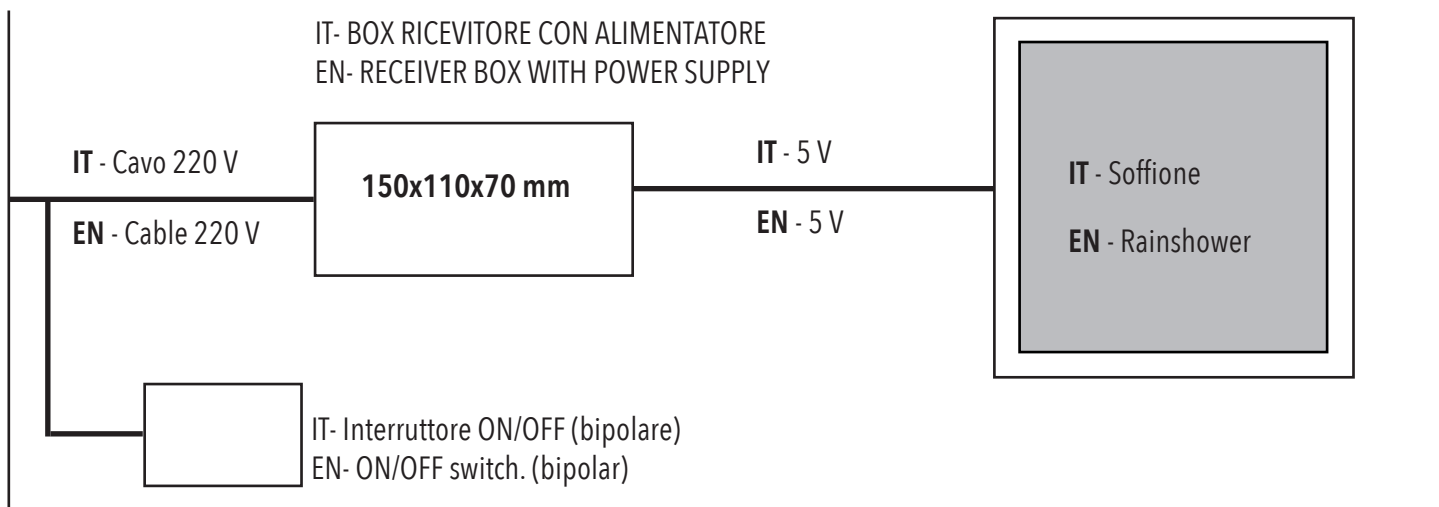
IT- BOX RICEVITORE CON ALIMENTATORE
EN- RECEIVER BOX WITH POWER SUPPLY

IT - Cavo 220 V
EN - Cable 220 V

150x110x70 mm

IT - 5 V
EN - 5 V

IT - Soffione
EN - Rainshower

IT- Interruttore ON/OFF (bipolare)
EN- ON/OFF switch. (bipolar)